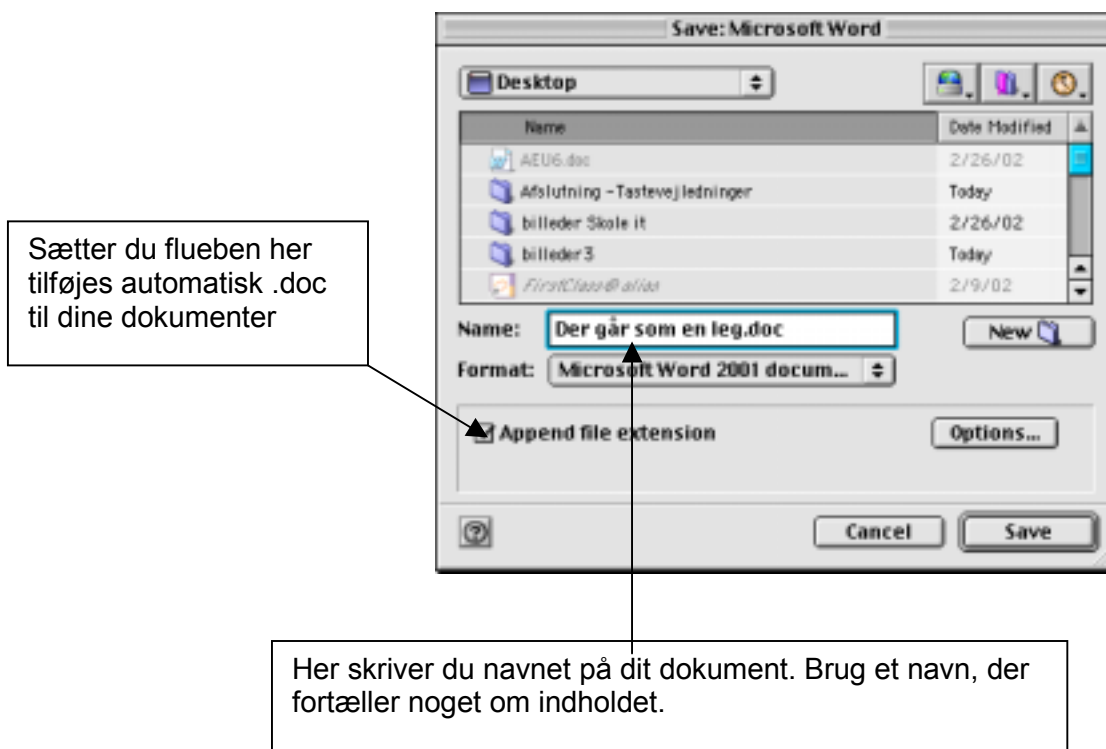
Save: Microsoft Word

Desktop

| Name | Date Modified |
|---|---|
| AEU6.doc | 2/26/02 |
| Afslutning - Tastevejledninger | Today |
| billeder Skole it | 2/26/02 |
| billeder 3 | Today |
| FirstClass® alias | 2/9/02 |

Name: Der går som en leg.doc

New

Format: Microsoft Word 2001 docum...

Append file extension

Options...

Cancel

Save

Sætter du flueben her tilføjes automatisk .doc til dine dokumenter

Her skriver du navnet på dit dokument. Brug et navn, der fortæller noget om indholdet.